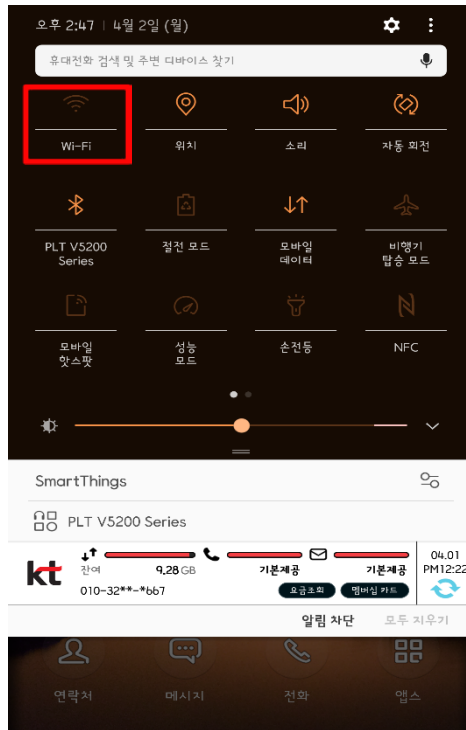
오후 2:47 | 4월 2일 (월)

휴대전화 검색 및 주변 디바이스 찾기

Wi-Fi

위치

소리

자동 회전

PLT V5200 Series

절전 모드

모바일 데이터

비행기 탑승 모드

모바일 핫스팟

성능 모드

손전등

NFC

SmartThings

PLT V5200 Series

kt

잔여 9.28 GB

기본제공

기본제공

010-32**-*667

요금조회

멤버십 카드

04.01 PM12:22

알림 차단

모두 지우기

연락처

메시지

전화

앱스